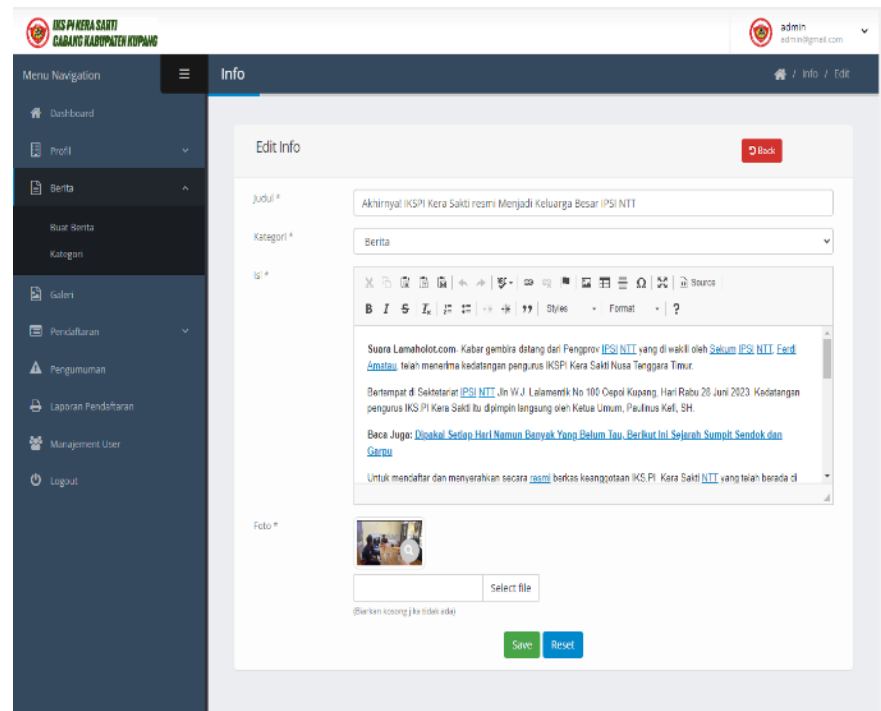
IKS-PI KERA SAKTI
CABANG KABUPATEN KUPANG

admin
admin@gmail.com

Menu Navigation

Info

/ Info / Edit

Dashboard

Profil

Berita

Buat Berita

Kategori

Galeri

Pendaftaran

Pengumuman

Laporan Pendaftaran

Manajement User

Logout

Edit Info

Back

Judul *

Akhirnya! IKSPI Kera Sakti resmi Menjadi Keluarga Besar IPSI NTT

Kategori *

Berita

Isi *

Source

Styles

Format

?

Suara Lamaholot.com- Kabar gembira datang dari Pengprov IPSI NTT yang di wakili oleh Sekum IPSI NTT, Ferdi Amatau, telah menerima kedatangan pengurus IKSPI Kera Sakti Nusa Tenggara Timur.

Bertempat di Sekretariat IPSI NTT Jln W.J. Lalamentik No 100 Oepoi Kupang, Hari Rabu 28 Juni 2023. Kedatangan pengurus IKS.PI Kera Sakti itu dipimpin langsung oleh Ketua Umum, Paulinus Kefi, SH.

Baca Juga: Dipakai Setiap Hari Namun Banyak Yang Belum Tau, Berikut Ini Sejarah Sumpit Sendok dan Garpu

Untuk mendaftar dan menyerahkan secara resmi berkas keanggotaan IKS.PI Kera Sakti NTT yang telah berada di

Foto *

Select file

(Biarkan kosong jika tidak ada)

Save

Reset